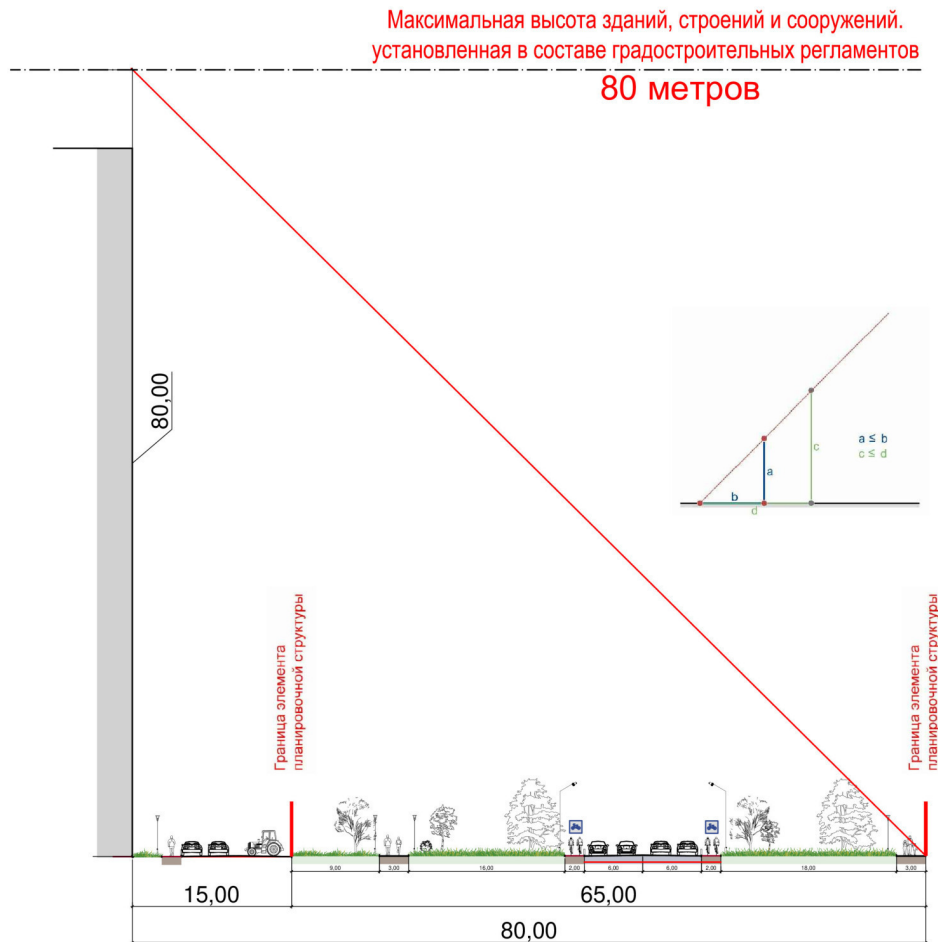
Максимальная высота зданий, строений и сооружений. установленная в составе градостроительных регламентов

80 метров

80,00

a ≤ b
c ≤ d

a
b
c
d

Граница элемента планировочной структуры

Граница элемента планировочной структуры

9,00
3,00
16,00
2,00
6,00
6,00
2,00
18,00
3,00

15,00
65,00
80,00